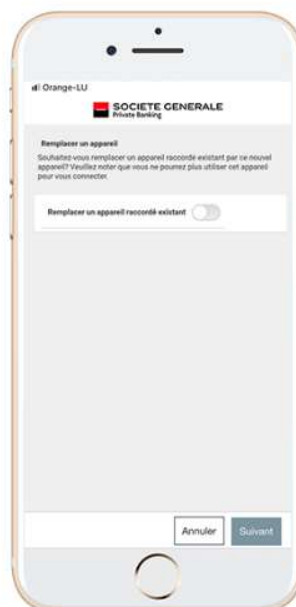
Orange-LU

SOCIETE GENERALE
Private Banking

Remplacer un appareil

Souhaitez-vous remplacer un appareil raccordé existant par ce nouvel appareil? Veuillez noter que vous ne pourrez plus utiliser cet appareil pour vous connecter.

Remplacer un appareil raccordé existant

Annuler

Suivant